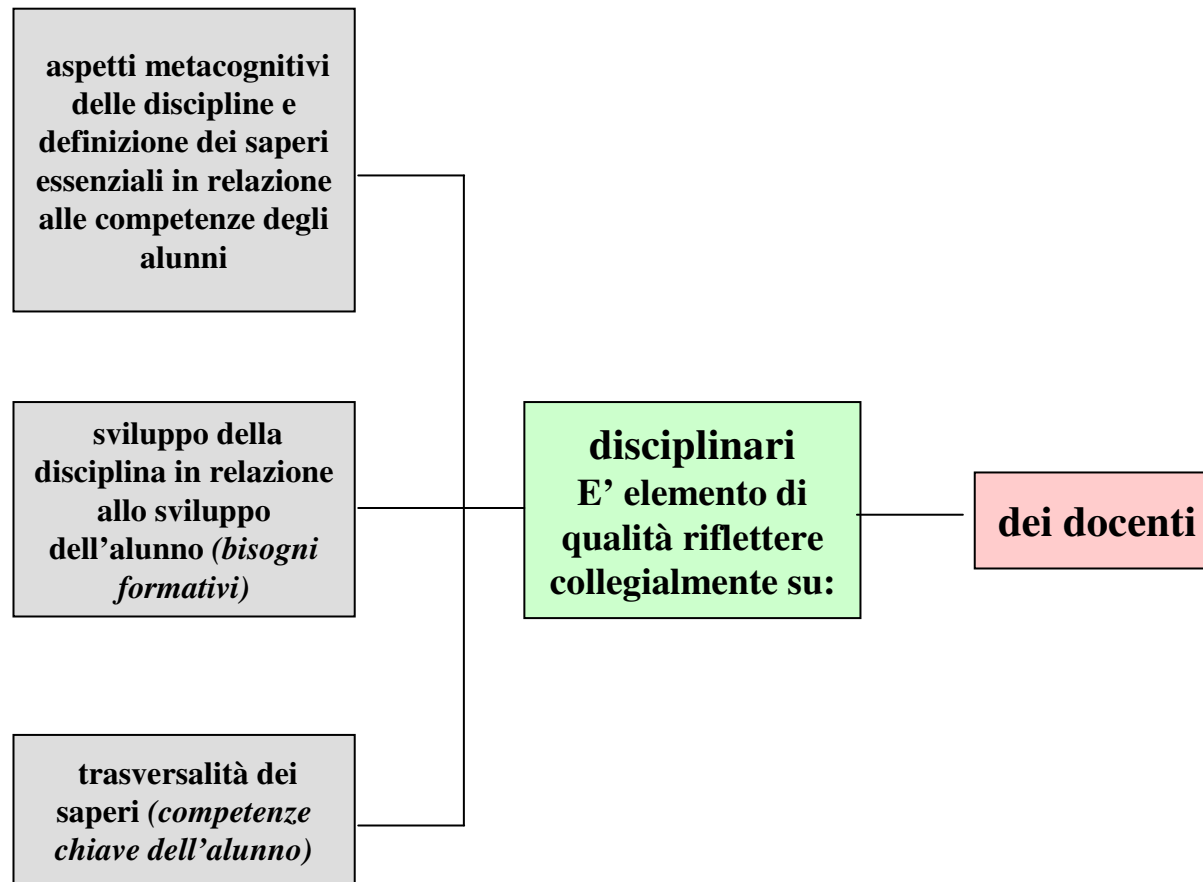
aspetti metacognitivi delle discipline e definizione dei saperi essenziali in relazione alle competenze degli alunni

sviluppo della disciplina in relazione allo sviluppo dell'alunno *(bisogni formativi)*

trasversalità dei saperi *(competenze chiave dell'alunno)*

disciplinari
E' elemento di qualità riflettere collegialmente su:

dei docenti